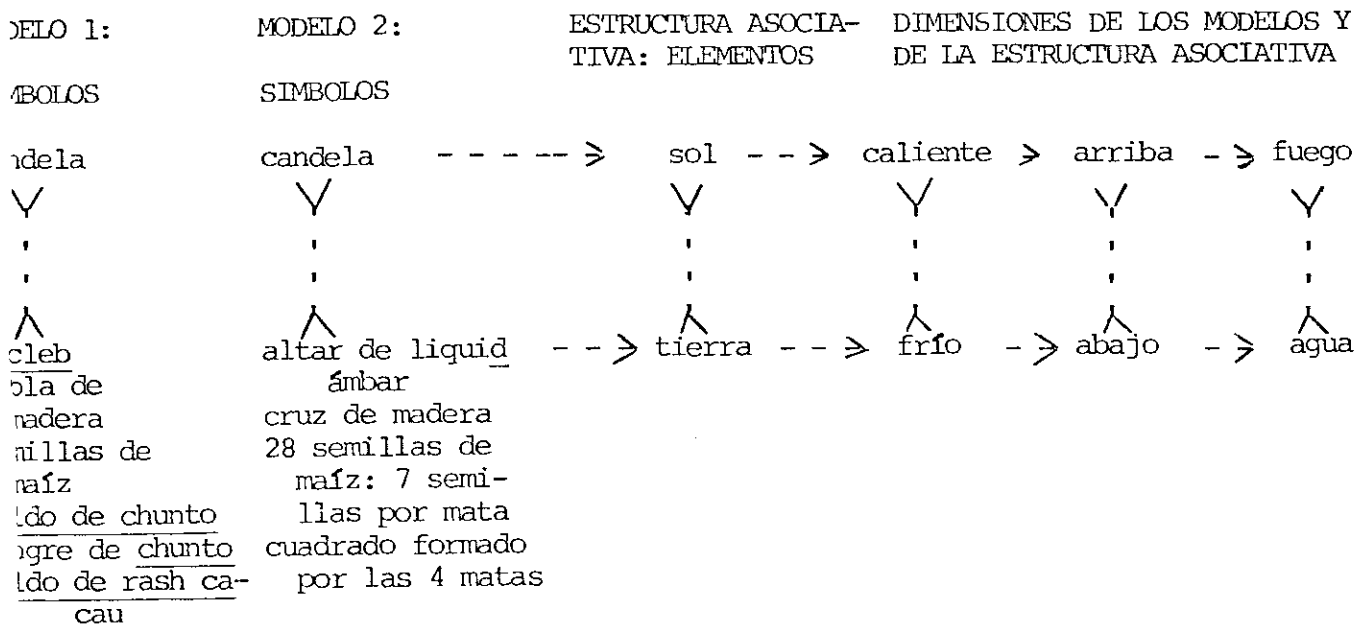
DELO 1:

BOLOS

ndela

cleb
ola de
madera
millas de
maíz
ldo de chunto
ngre de chunto
ldo de rash cacau

MODELO 2:

SIMBOLOS

candela

altar de liquid ámbar
cruz de madera
28 semillas de maíz: 7 semillas por mata
cuadrado formado por las 4 matas

ESTRUCTURA ASOCIATIVA: ELEMENTOS

sol

tierra

DIMENSIONES DE LOS MODELOS Y DE LA ESTRUCTURA ASOCIATIVA

caliente → arriba → fuego

frío → abajo → agua